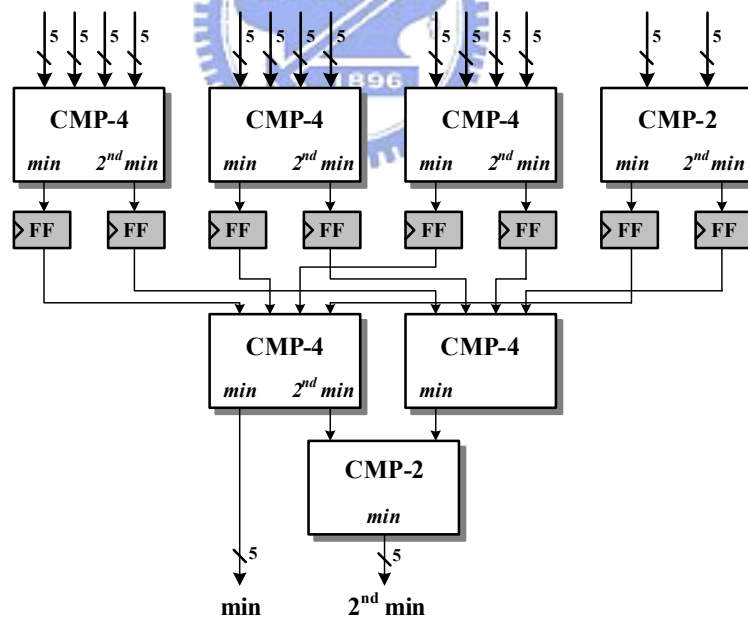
5 5 5 5
5 5 5 5
5 5 5 5
5 5
1896

CMP-4
min $2^{nd}$min

CMP-4
min $2^{nd}$min

CMP-4
min $2^{nd}$min

CMP-2
min $2^{nd}$min

FF FF FF FF FF FF FF FF

CMP-4
min $2^{nd}$min

CMP-4
min

CMP-2
min

5
5

min
$2^{nd}$ min